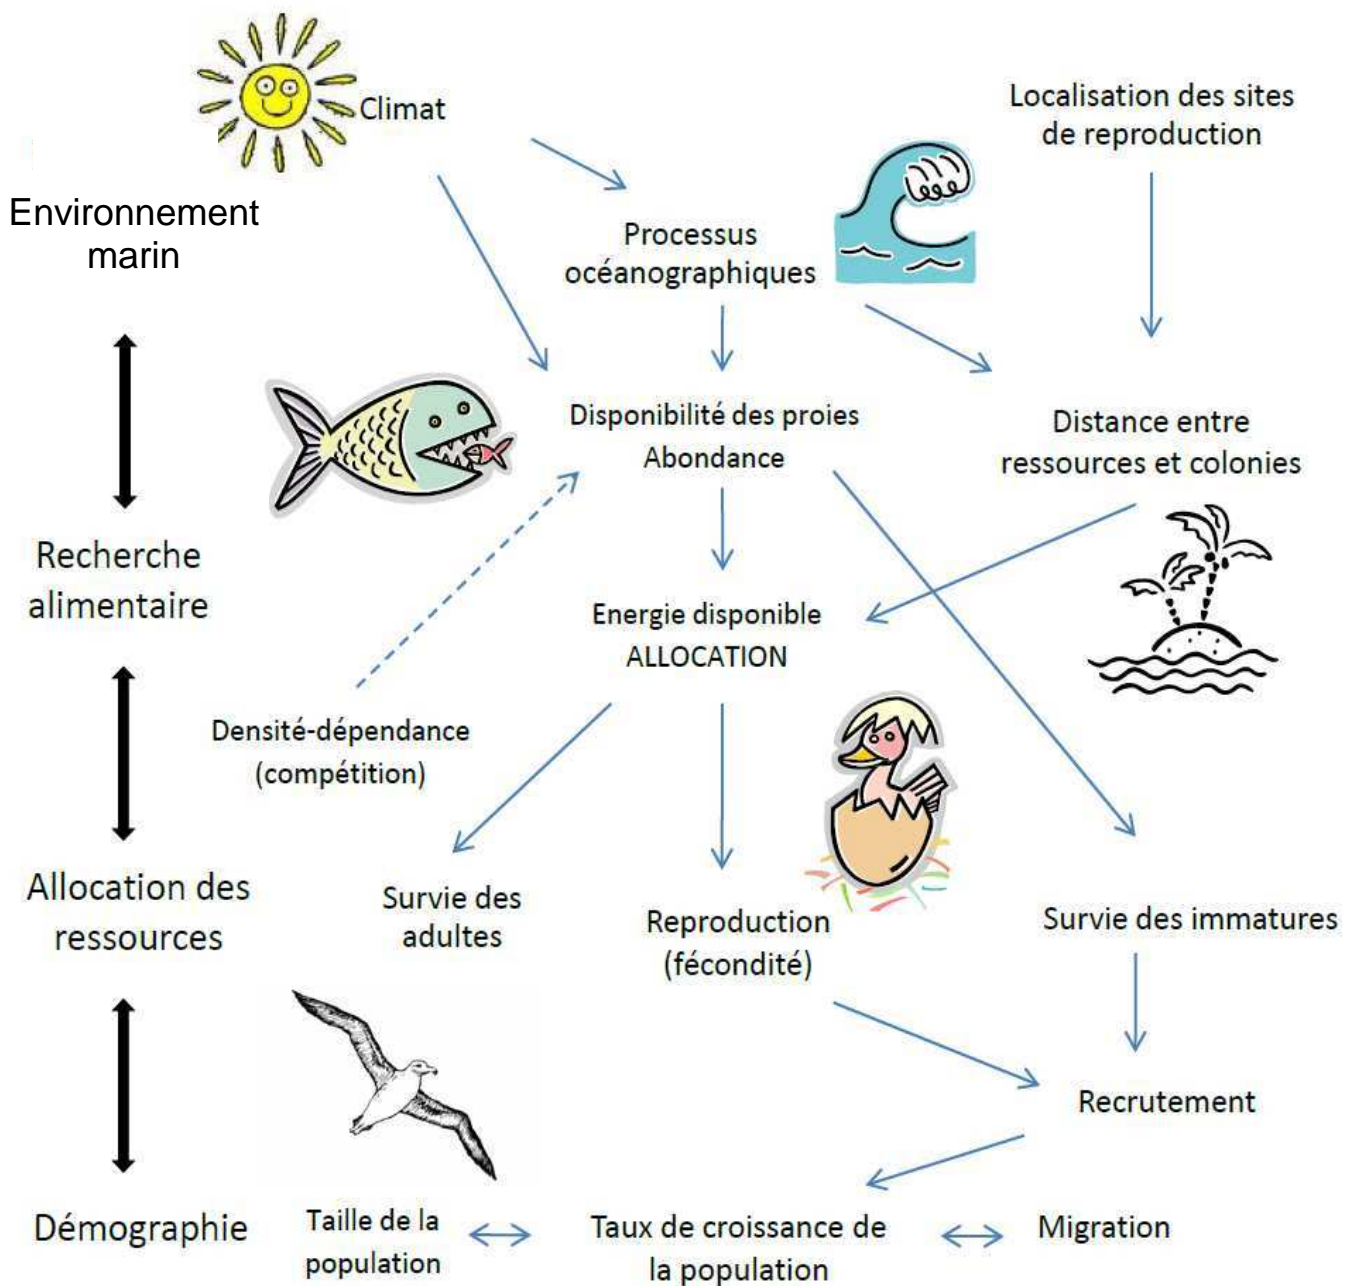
Climat

Localisation des sites de reproduction

Environnement marin

Processus océanographiques

Disponibilité des proies
Abondance

Distance entre ressources et colonies

Recherche alimentaire

Energie disponible
ALLOCATION

Densité-dépendance (compétition)

Allocation des ressources

Survie des adultes

Reproduction (fécondité)

Survie des immatures

Recrutement

Démographie

Taille de la population

Taux de croissance de la population

Migration